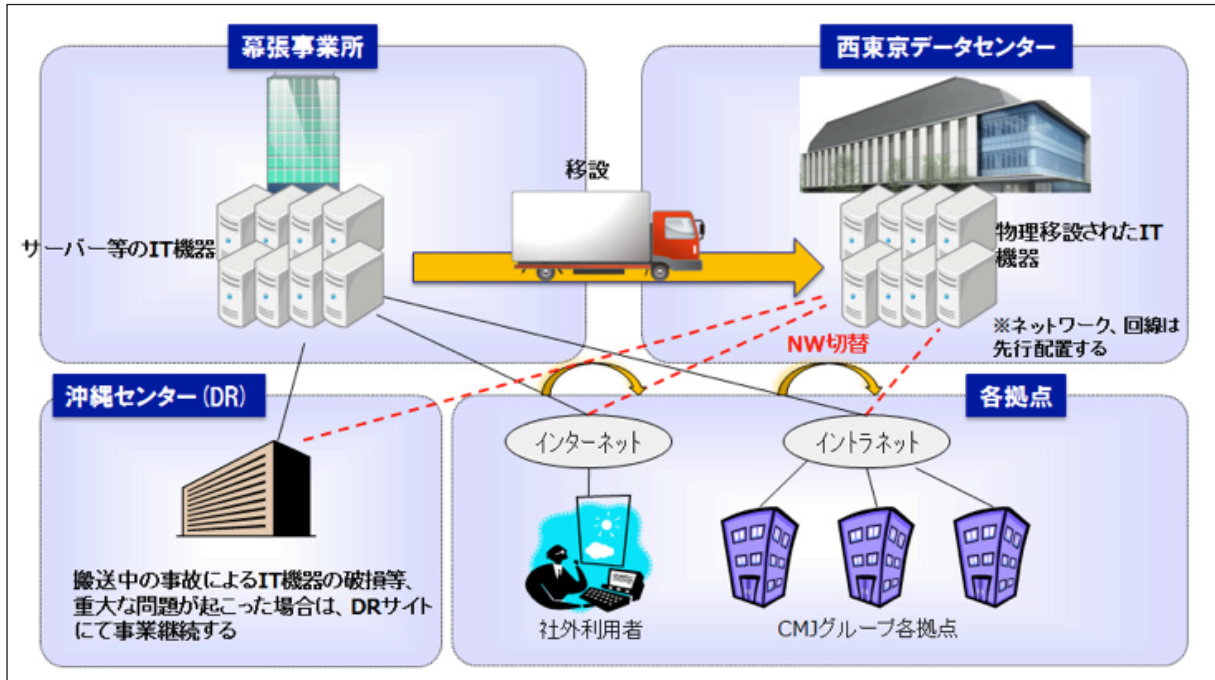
幕張事業所

サーバー等のIT機器

移設

西東京データセンター

物理移設されたIT機器

※ネットワーク、回線は先行配置する

NW切替

沖縄センター（DR）

搬送中の事故によるIT機器の破損等、重大な問題が起こった場合は、DRサイトにて事業継続する

各拠点

インターネット

イントラネット

社外利用者

CMJグループ各拠点